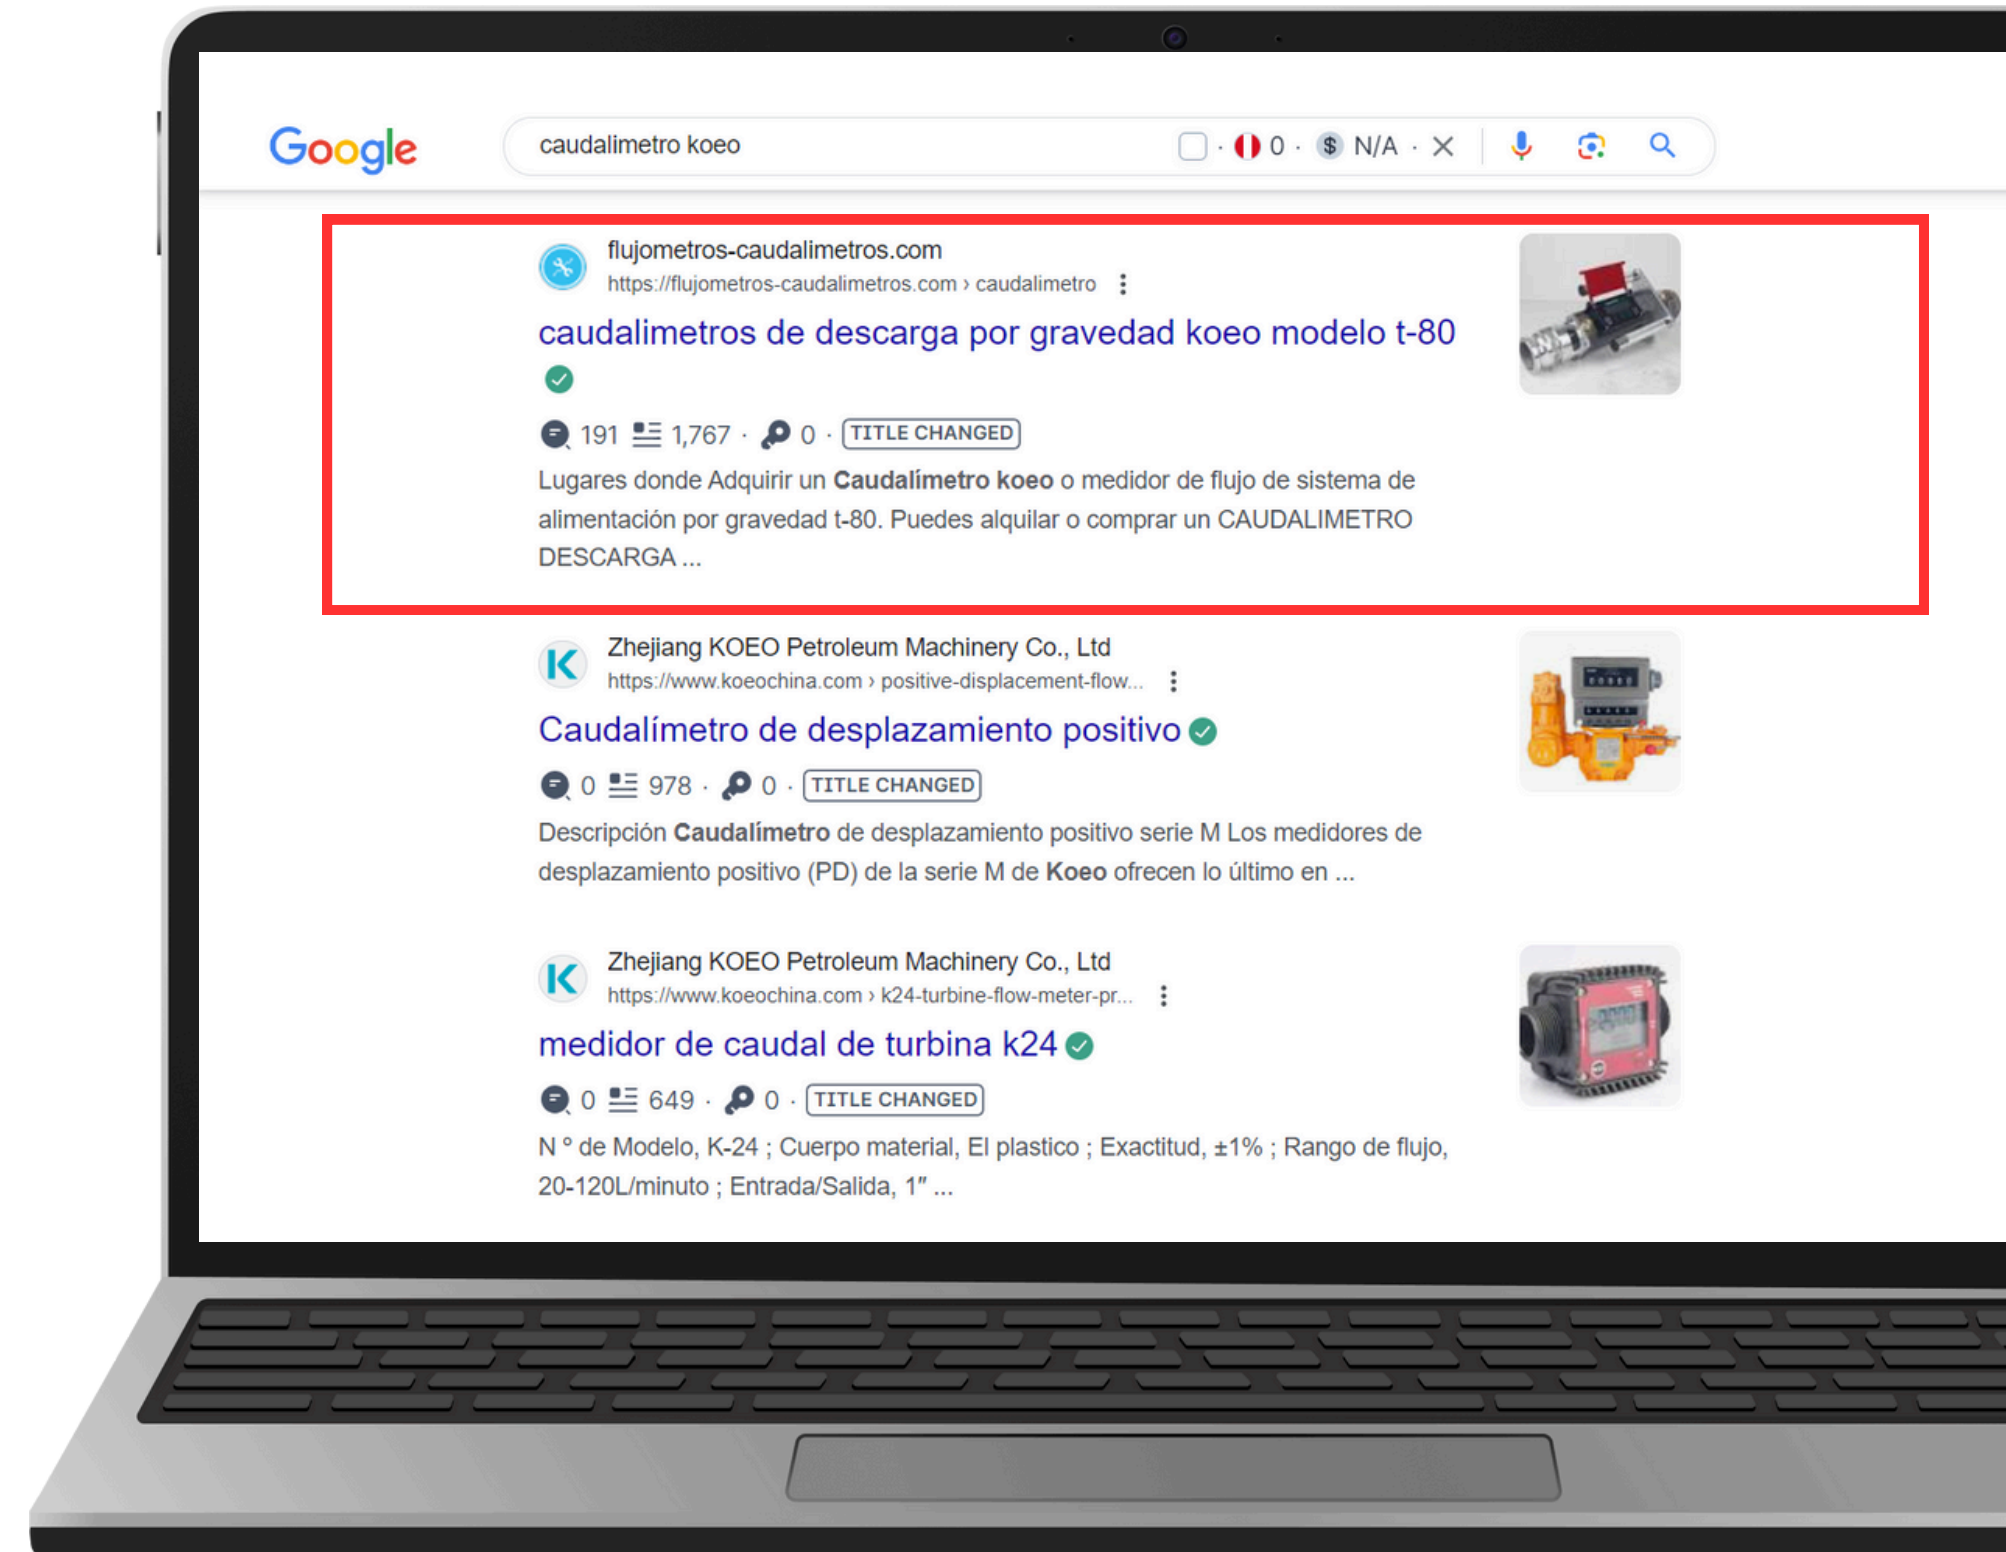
Google

caudalimetro koeo · 0 · N/A ·

flujometros-caudalimetros.com
https://flujometros-caudalimetros.com › caudalimetro

caudalimetros de descarga por gravedad koeo modelo t-80

191 1,767 · 0 · TITLE CHANGED

Lugares donde Adquirir un **Caudalímetro koeo** o medidor de flujo de sistema de alimentación por gravedad t-80. Puedes alquilar o comprar un CAUDALIMETRO DESCARGA ...

Zhejiang KOEO Petroleum Machinery Co., Ltd
https://www.koeochina.com › positive-displacement-flow...

Caudalímetro de desplazamiento positivo

0 978 · 0 · TITLE CHANGED

Descripción **Caudalímetro** de desplazamiento positivo serie M Los medidores de desplazamiento positivo (PD) de la serie M de **Koeo** ofrecen lo último en ...

Zhejiang KOEO Petroleum Machinery Co., Ltd
https://www.koeochina.com › k24-turbine-flow-meter-pr...

medidor de caudal de turbina k24

0 649 · 0 · TITLE CHANGED

N ° de Modelo, K-24 ; Cuerpo material, El plastico ; Exactitud, ±1% ; Rango de flujo, 20-120L/minuto ; Entrada/Salida, 1" ...